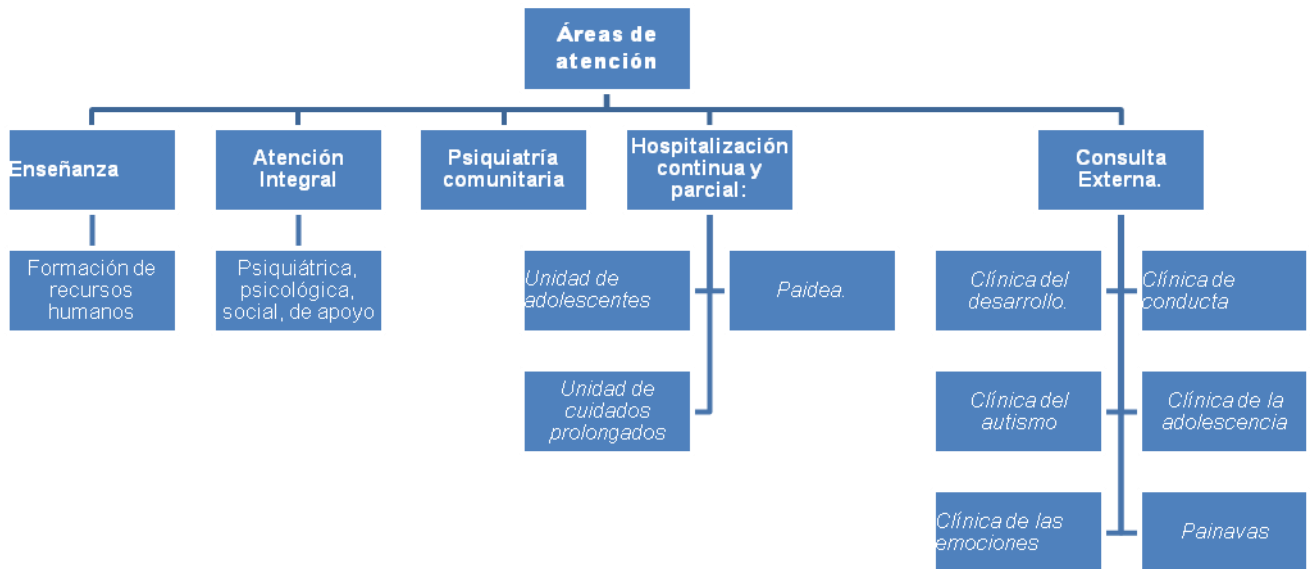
Áreas de atención

Enseñanza

Formación de recursos humanos

Atención Integral

Psiquiátrica, psicológica, social, de apoyo

Psiquiatría comunitaria

Hospitalización continua y parcial:

Unidad de adolescentes

Paidea.

Unidad de cuidados prolongados

Consulta Externa.

Clínica del desarrollo.

Clínica de conducta

Clínica del autismo

Clínica de la adolescencia

Clínica de las emociones

Painavas